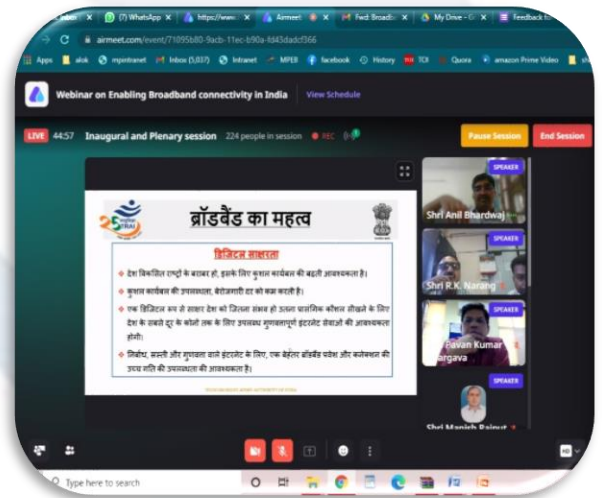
(7) WhatsApp | https://www | Airmeet | Fwd: Broadb | My Drive - G | Feedback

airmeet.com/event/71095b80-9acb-11ec-b90a-fd43dadcf366

Apps | alok | mpintranet | Inbox (5,037) | Intranet | MPEB | facebook | History | TOI | Quora | amazon Prime Video

Webinar on Enabling Broadband connectivity in India

View Schedule

LIVE 44:57 Inaugural and Plenary session 224 people in session REC

Pause Session

End Session

TRAI

ब्रॉडबैंड का महत्व

डिजिटल साक्षरता

देश विकसित राष्ट्रों के बराबर हो, इसके लिए कुशल कार्यबल की बहुत आवश्यकता है।

कुशल कार्यबल की उपलब्धता, बेरोजगारी दर को कम करती है।

एक डिजिटल रूप से साक्षर देश को जितना संभव हो उतना प्रासंगिक कौशल सीखने के लिए देश के सबसे दूर के कोनों तक के लिए उपलब्ध गुणवत्तापूर्ण इंटरनेट सेवाओं की आवश्यकता होगी।

निर्बाध, सस्ती और गुणवत्ता वाले इंटरनेट के लिए, एक बेहतर ब्रॉडबैंड प्रवेश और कनेक्शन की उच्च गति की उपलब्धता की आवश्यकता है।

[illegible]

SPEAKER
Shri Anil Bhardwaj

SPEAKER
Shri R.K. Narang

SPEAKER
Pavan Kumar Bhargava

SPEAKER
Shri Manish Rajput

Type here to search